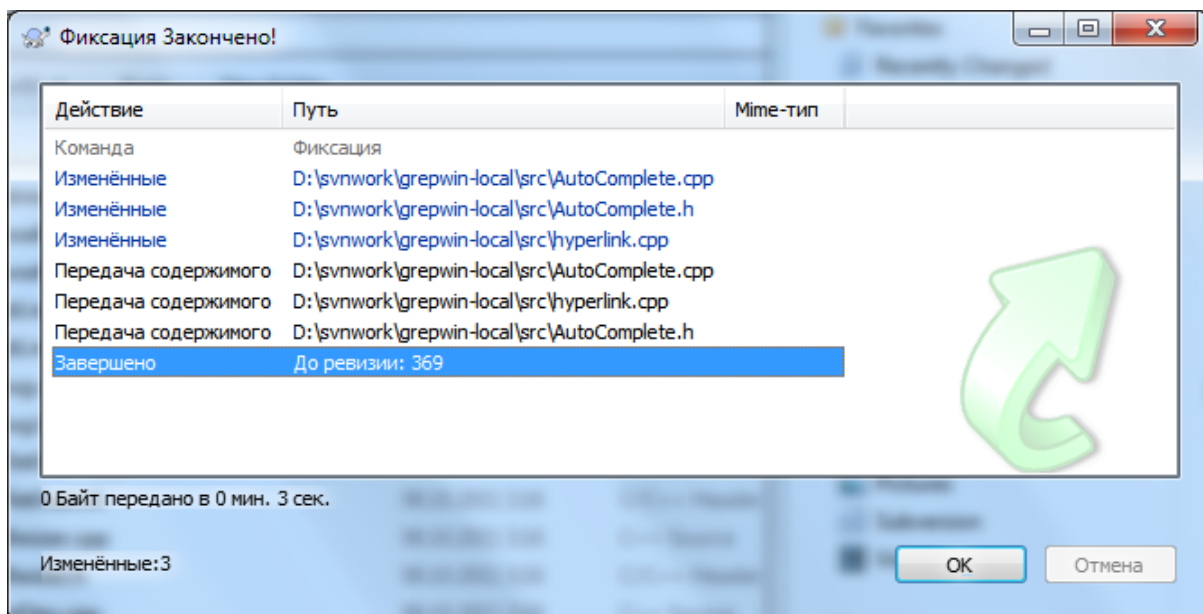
Фиксация Закончено!

| Действие | Путь | Mime-тип |
|---|---|---|
| Команда | Фиксация | |
| Изменённые | D:\svnwork\grepwin-local\src\AutoComplete.cpp | |
| Изменённые | D:\svnwork\grepwin-local\src\AutoComplete.h | |
| Изменённые | D:\svnwork\grepwin-local\src\hyperlink.cpp | |
| Передача содержимого | D:\svnwork\grepwin-local\src\AutoComplete.cpp | |
| Передача содержимого | D:\svnwork\grepwin-local\src\hyperlink.cpp | |
| Передача содержимого | D:\svnwork\grepwin-local\src\AutoComplete.h | |
| Завершено | До ревизии: 369 | |

0 Байт передано в 0 мин. 3 сек.

Изменённые:3

OK

Отмена